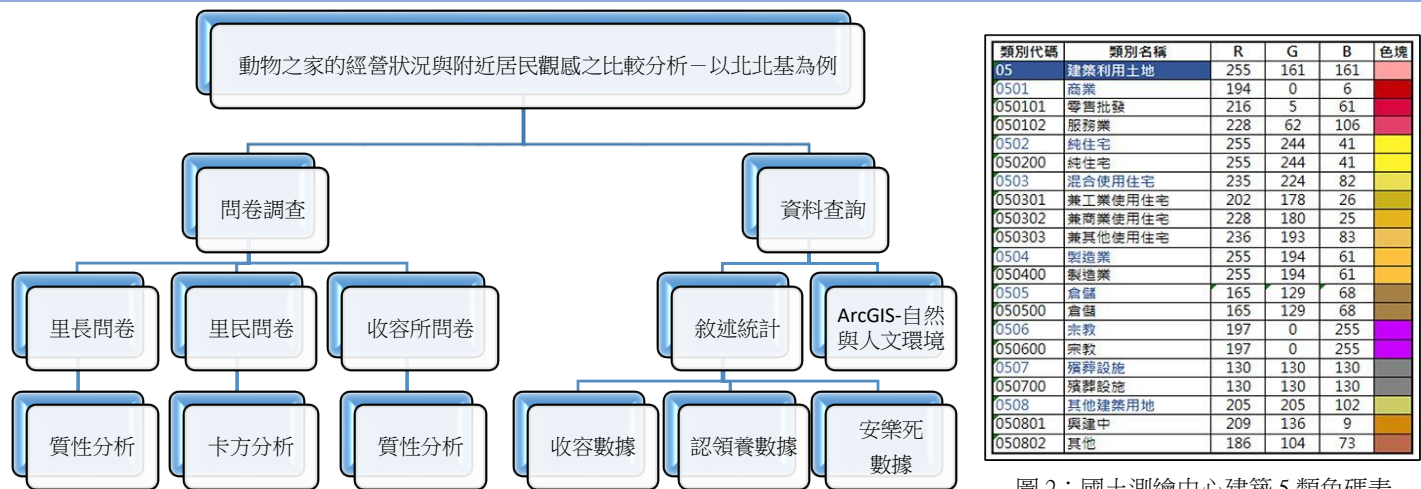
動物之家的經營狀況與附近居民觀感之比較分析－以北北基為例

問卷調查

資料查詢

里長問卷

里民問卷

收容所問卷

敘述統計

ArcGIS-自然與人文環境

質性分析

卡方分析

質性分析

收容數據

認領養數據

安樂死數據

| 類別代碼 | 類別名稱 | R | G | B | 色塊 |
|---|---|---|---|---|---|
| 05 | 建築利用土地 | 255 | 161 | 161 | |
| 0501 | 商業 | 194 | 0 | 6 | |
| 050101 | 零售批發 | 216 | 5 | 61 | |
| 050102 | 服務業 | 228 | 62 | 106 | |
| 0502 | 純住宅 | 255 | 244 | 41 | |
| 050200 | 純住宅 | 255 | 244 | 41 | |
| 0503 | 混合使用住宅 | 235 | 224 | 82 | |
| 050301 | 兼工業使用住宅 | 202 | 178 | 26 | |
| 050302 | 兼商業使用住宅 | 228 | 180 | 25 | |
| 050303 | 兼其他使用住宅 | 236 | 193 | 83 | |
| 0504 | 製造業 | 255 | 194 | 61 | |
| 050400 | 製造業 | 255 | 194 | 61 | |
| 0505 | 倉儲 | 165 | 129 | 68 | |
| 050500 | 倉儲 | 165 | 129 | 68 | |
| 0506 | 宗教 | 197 | 0 | 255 | |
| 050600 | 宗教 | 197 | 0 | 255 | |
| 0507 | 殯葬設施 | 130 | 130 | 130 | |
| 050700 | 殯葬設施 | 130 | 130 | 130 | |
| 0508 | 其他建築用地 | 205 | 205 | 102 | |
| 050801 | 興建中 | 209 | 136 | 9 | |
| 050802 | 其他 | 186 | 104 | 73 | |

圖 2：國土測繪中心建築 5 類色碼表